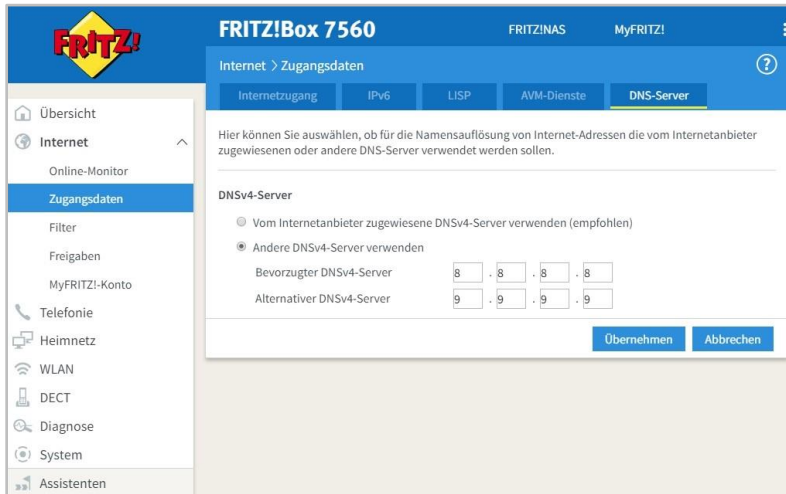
FRITZ!

FRITZ!Box 7560

FRITZ!NAS

MyFRITZ!

Internet > Zugangsdaten

?

Internetzugang | IPv6 | LISP | AVM-Dienste | DNS-Server

Übersicht

Internet

Online-Monitor

Zugangsdaten

Filter

Freigaben

MyFRITZ!-Konto

Telefonie

Heimnetz

WLAN

DECT

Diagnose

System

Assistenten

Hier können Sie auswählen, ob für die Namensauflösung von Internet-Adressen die vom Internetanbieter zugewiesenen oder andere DNS-Server verwendet werden sollen.

DNSv4-Server

Vom Internetanbieter zugewiesene DNSv4-Server verwenden (empfohlen)

Andere DNSv4-Server verwenden

Bevorzugter DNSv4-Server 8 . 8 . 8 . 8

Alternativer DNSv4-Server 9 . 9 . 9 . 9

Übernehmen

Abbrechen